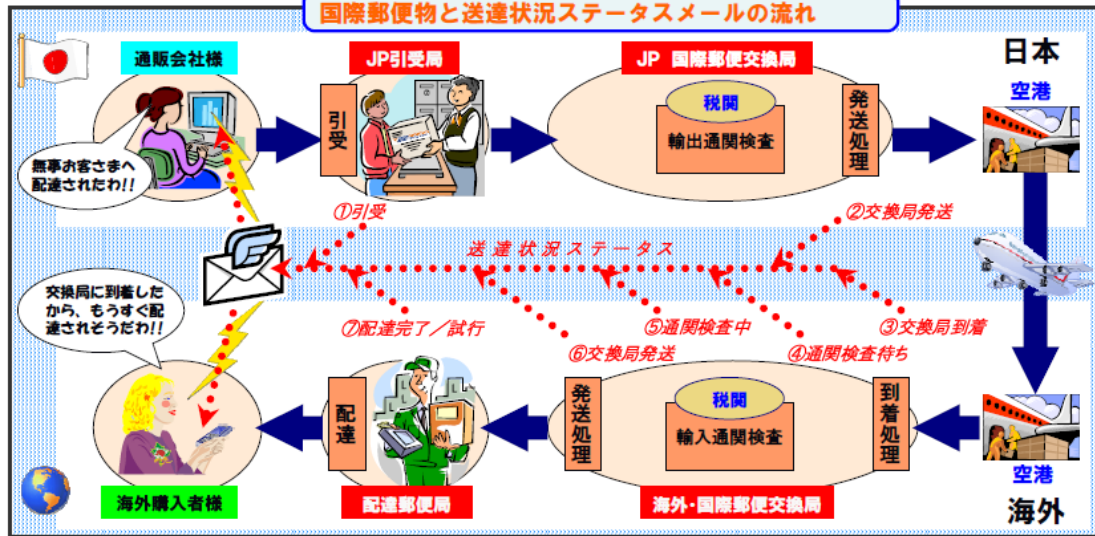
国際郵便物と送達状況ステータスメールの流れ

通販会社様

JP引受局

JP 国際郵便交換局

日本

引受

税関

輸出通関検査

発送処理

空港

無事お客さまへ配達されたわ!!

①引受

②交換局発送

送達状況ステータス

交換局に到着したから、もうすぐ配達されそうだわ!!

⑦配達完了／試行

⑤通関検査中

③交換局到着

⑥交換局発送

④通関検査待ち

配達

発送処理

税関

輸入通関検査

到着処理

空港

海外購入者様

配達郵便局

海外･国際郵便交換局

海外